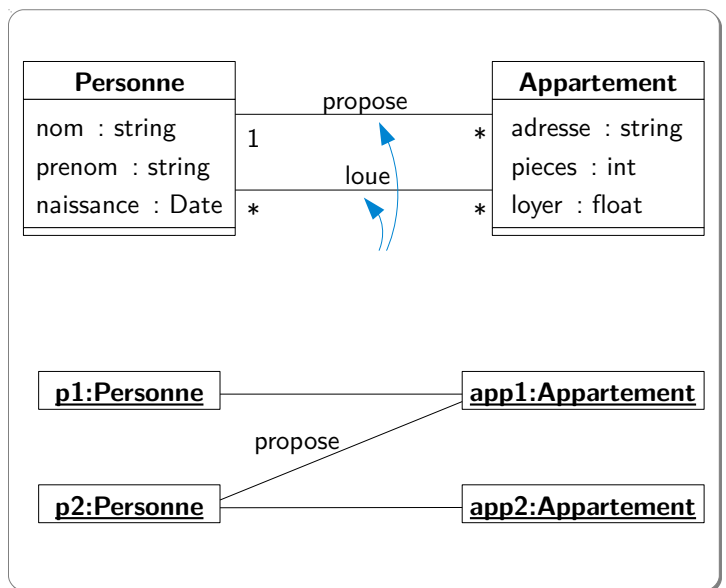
Personne
nom : string
prenom : string
naissance : Date

propose
1
*
loue
*
*

Appartement
adresse : string
pieces : int
loyer : float

p1:Personne
app1:Appartement
propose
p2:Personne
app2:Appartement